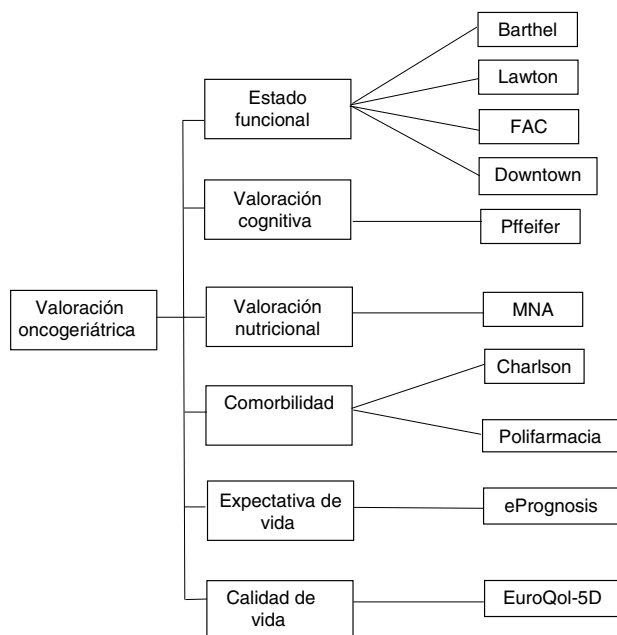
Valoración oncogeriátrica

Estado funcional

Barthel

Lawton

FAC

Downtown

Valoración cognitiva

Pffeifer

Valoración nutricional

MNA

Comorbilidad

Charlson

Polifarmacia

Expectativa de vida

ePrognosis

Calidad de vida

EuroQol-5D